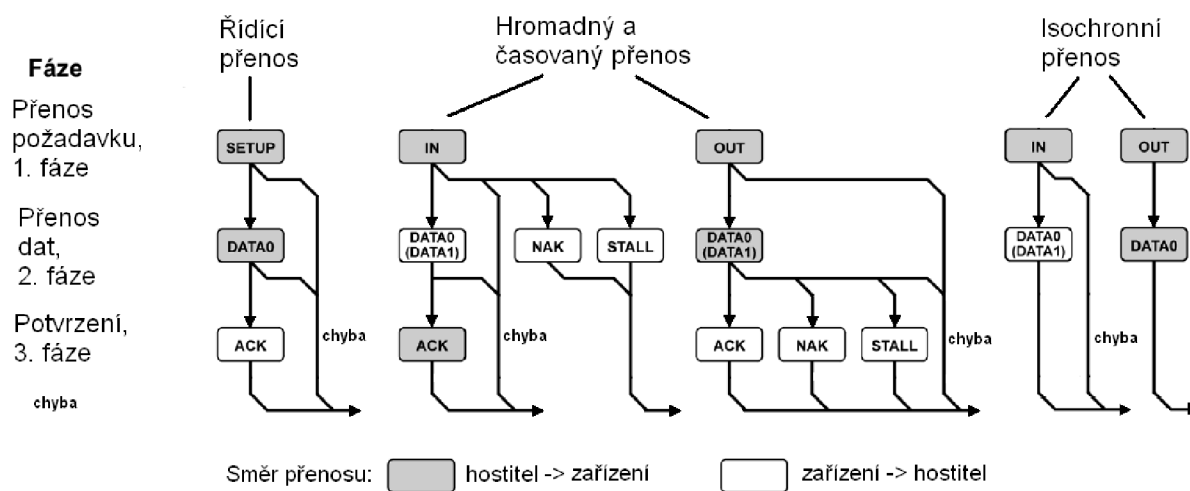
Fáze

Přenos požadavku, 1. fáze

Přenos dat, 2. fáze

Potvrzení, 3. fáze

chyba

Řídicí přenos

SETUP

DATA0

ACK

chyba

Hromadný a časovaný přenos

IN

DATA0 (DATA1)

NAK

STALL

ACK

chyba

OUT

DATA0 (DATA1)

ACK

NAK

STALL

chyba

Isochronní přenos

IN

DATA0 (DATA1)

chyba

OUT

DATA0

Směr přenosu: hostitel -> zařízení zařízení -> hostitel